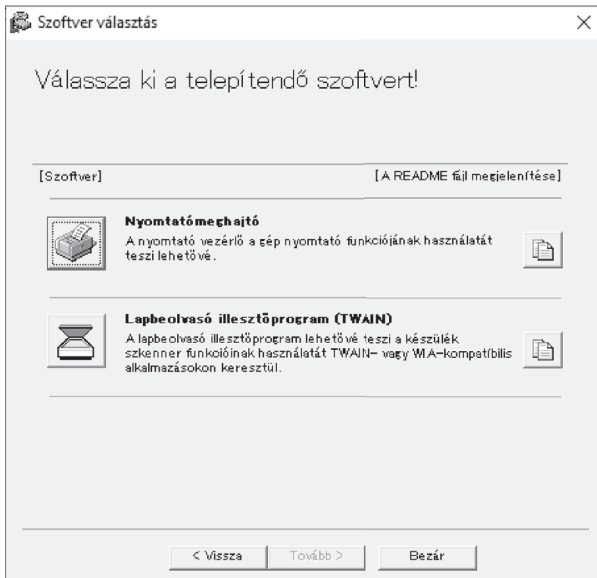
Szoftver választás

Válassza ki a telepítendő szoftvert!

[Szoftver]

[A README fájl megjelenítése]

Nyomtatómeghajtó
A nyomtató vezérlő a gép nyomtató funkciójának használatát teszi lehetővé.

Lapbeolvasó illesztőprogram (TWAIN)
A lapbeolvasó illesztőprogram lehetővé teszi a készülék szkenner funkcióinak használatát TWAIN- vagy WIA-kompatíbilis alkalmazásokon keresztül.

< Vissza

Tovább >

Bezár